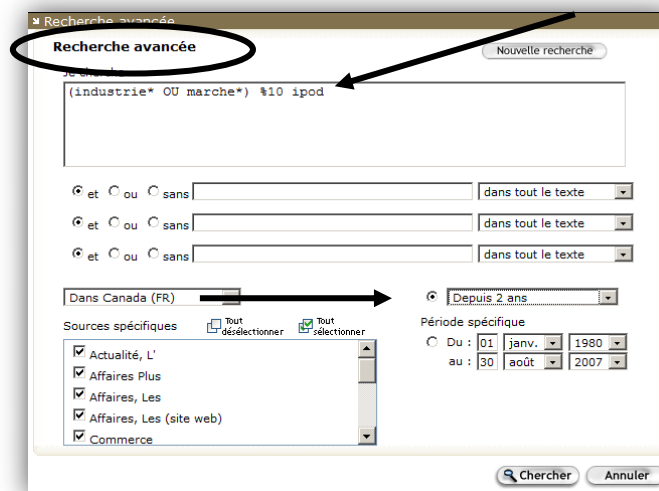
Recherche avancée

Recherche avancée

Nouvelle recherche

Je cherche

(industrie* OU marche*) %10 ipod

et ou sans dans tout le texte

et ou sans dans tout le texte

et ou sans dans tout le texte

Dans Canada (FR)

Depuis 2 ans

Sources spécifiques

Tout désélectionner

Tout sélectionner

Actualité, L'

Affaires Plus

Affaires, Les

Affaires, Les (site web)

Commerce

Période spécifique

Du : 01 janv. 1980

au : 30 août 2007

Chercher

Annuler